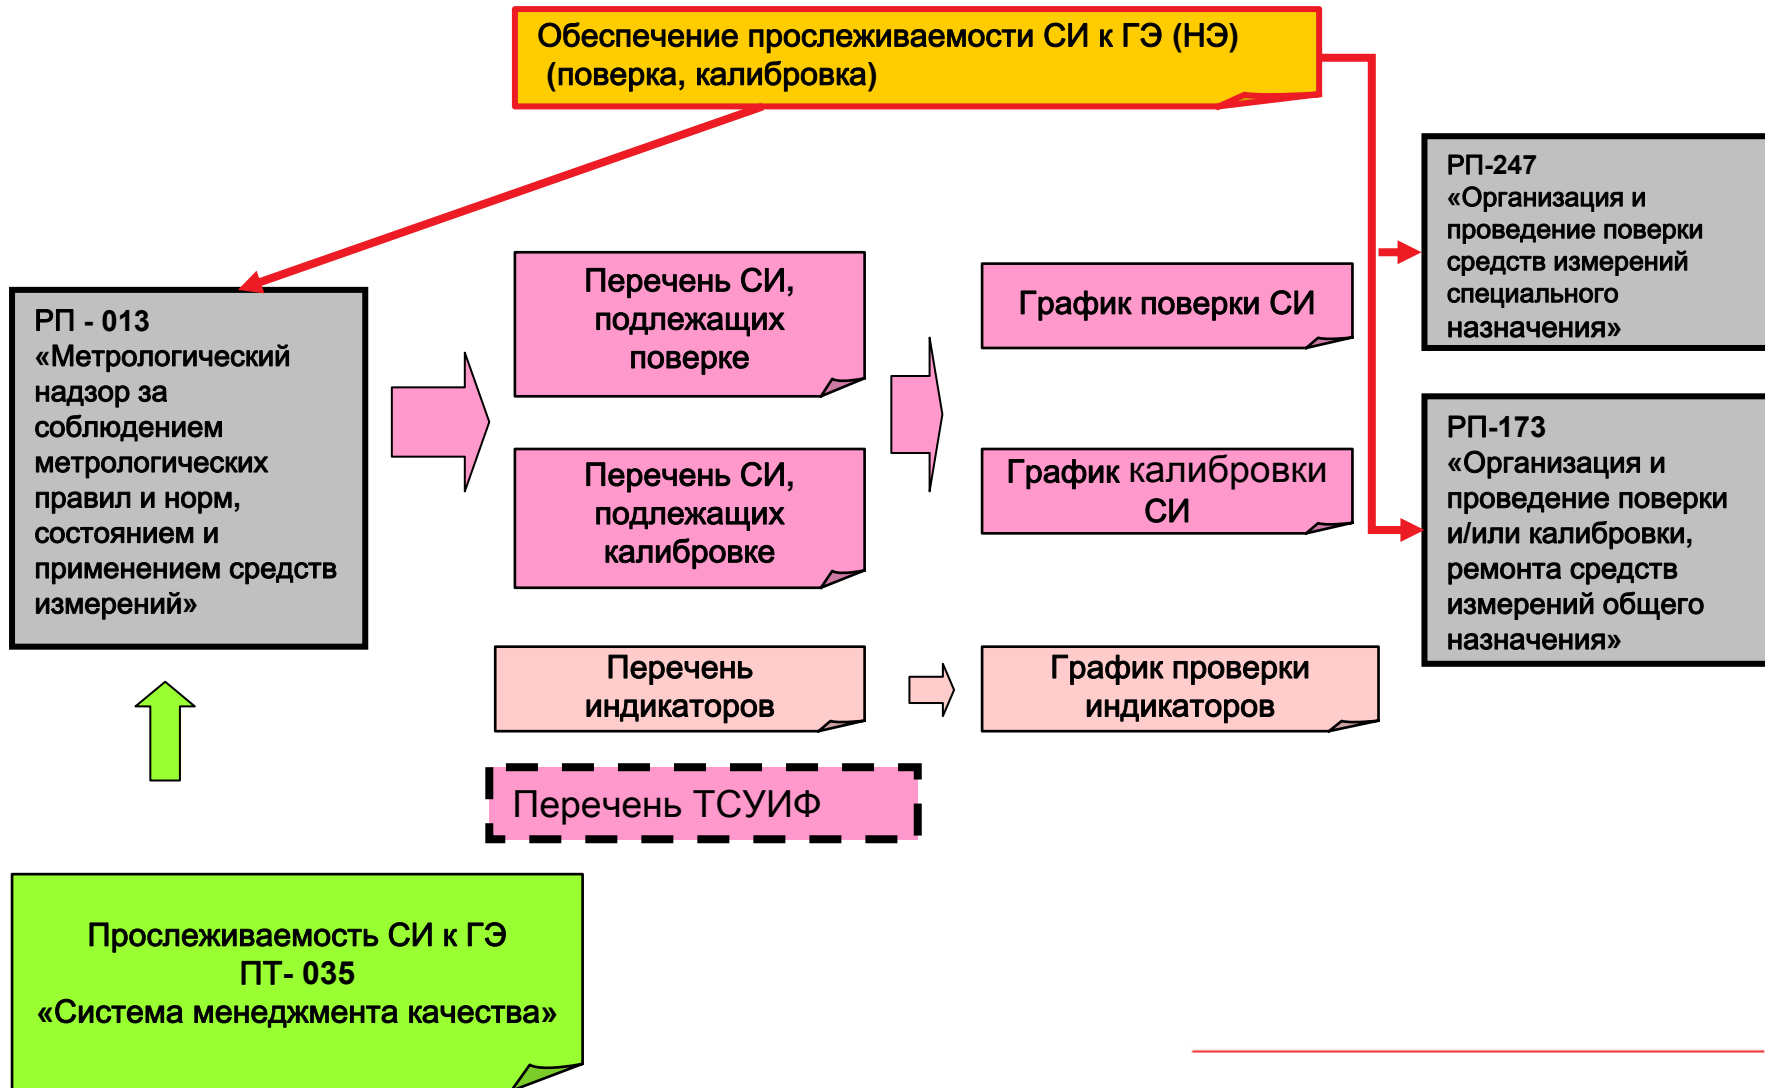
Обеспечение прослеживаемости СИ к ГЭ (НЭ) (поверка, калибровка)

РП - 013 «Метрологический надзор за соблюдением метрологических правил и норм, состоянием и применением средств измерений»

Перечень СИ, подлежащих поверке

Перечень СИ, подлежащих калибровке

График поверки СИ

График калибровки СИ

РП-247 «Организация и проведение поверки средств измерений специального назначения»

РП-173 «Организация и проведение поверки и/или калибровки, ремонта средств измерений общего назначения»

Перечень индикаторов

График проверки индикаторов

Перечень ТСУИФ

Прослеживаемость СИ к ГЭ
ПТ- 035
«Система менеджмента качества»